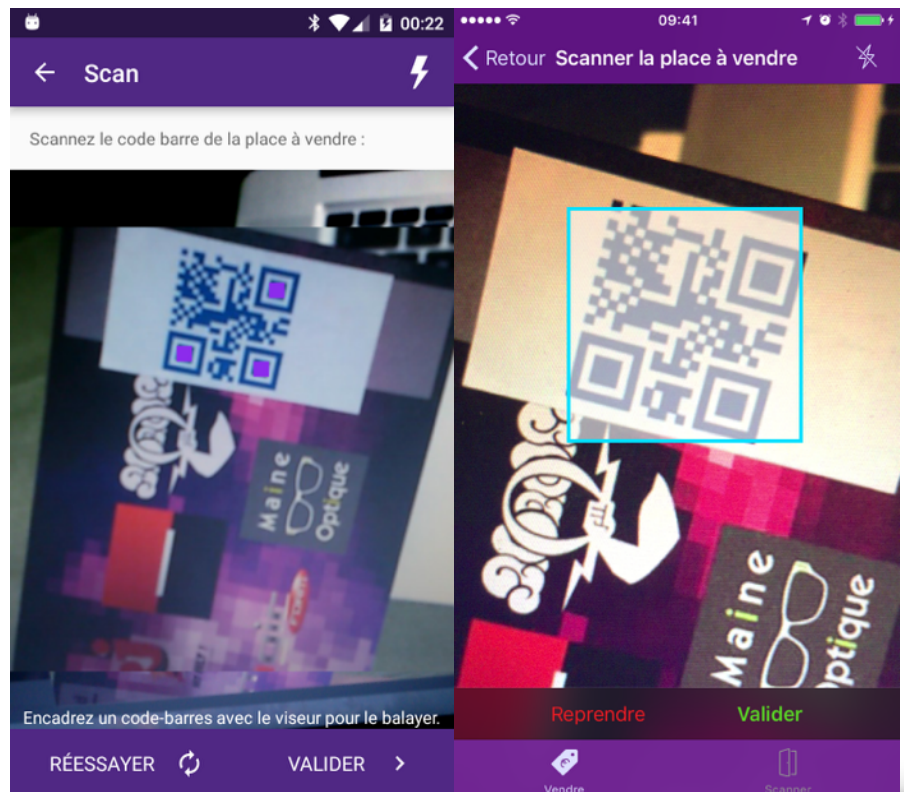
00:22

Scan

Scannez le code barre de la place à vendre :

Maine Optique

Encadrez un code-barres avec le viseur pour le balayer.

RÉESSAYER

VALIDER

09:41

Retour Scanner la place à vendre

Maine Optique

Reprendre

Valider

Vendre

Scanner